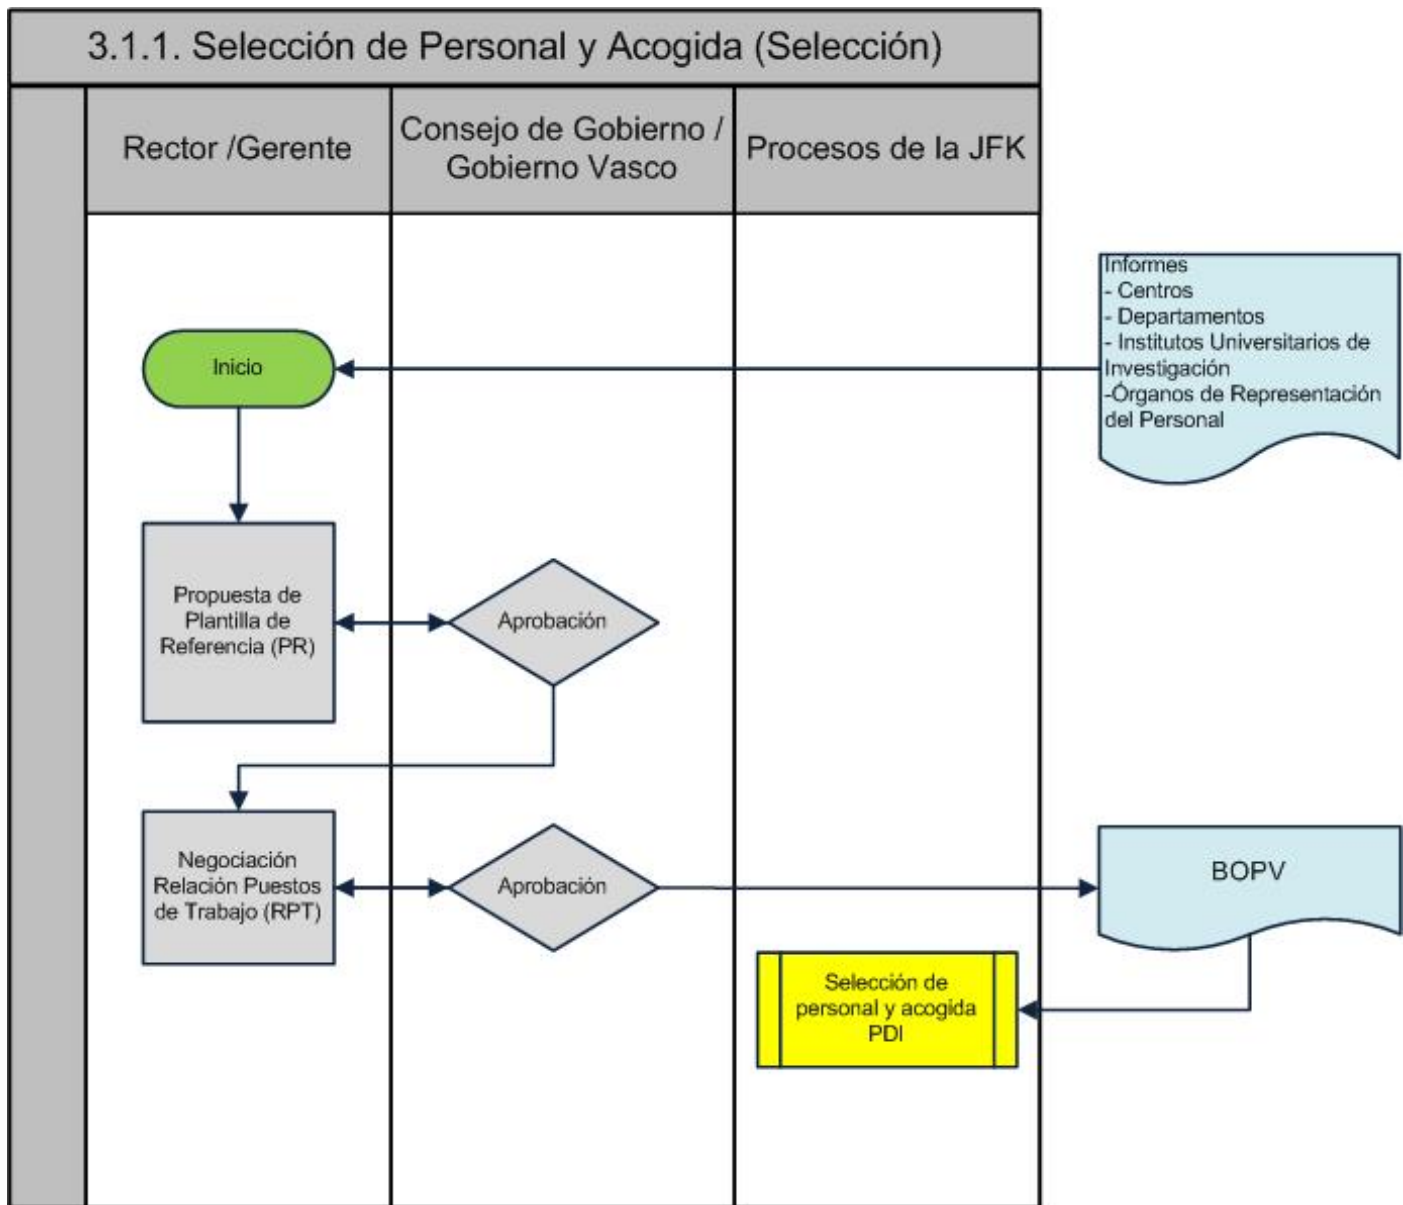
3.1.1. Selección de Personal y Acogida (Selección)

Rector /Gerente

Consejo de Gobierno / Gobierno Vasco

Procesos de la JFK

Informes
- Centros
- Departamentos
- Institutos Universitarios de Investigación
-Órganos de Representación del Personal

Inicio

Propuesta de Plantilla de Referencia (PR)

Aprobación

Negociación Relación Puestos de Trabajo (RPT)

Aprobación

BOPV

Selección de personal y acogida PDI